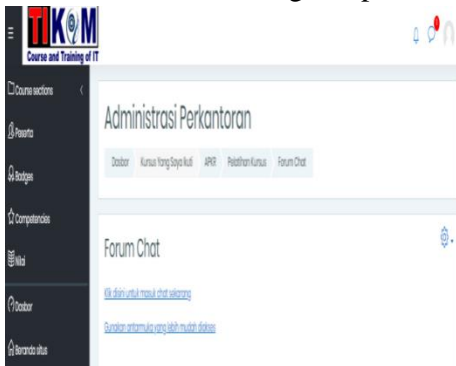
TIK@M
Course and Training of IT

Course sections
Peserta
Badges
Competencies
Nilai
Dasbor
Beranda situs

Administrasi Perkantoran

Dasbor Kursus Yang Saya Ikuti APKR Pelatihan Kursus Forum Chat

Forum Chat

Klik disini untuk masuk chat sekarang

Gunakan antarmuka yang lebih mudah diakses